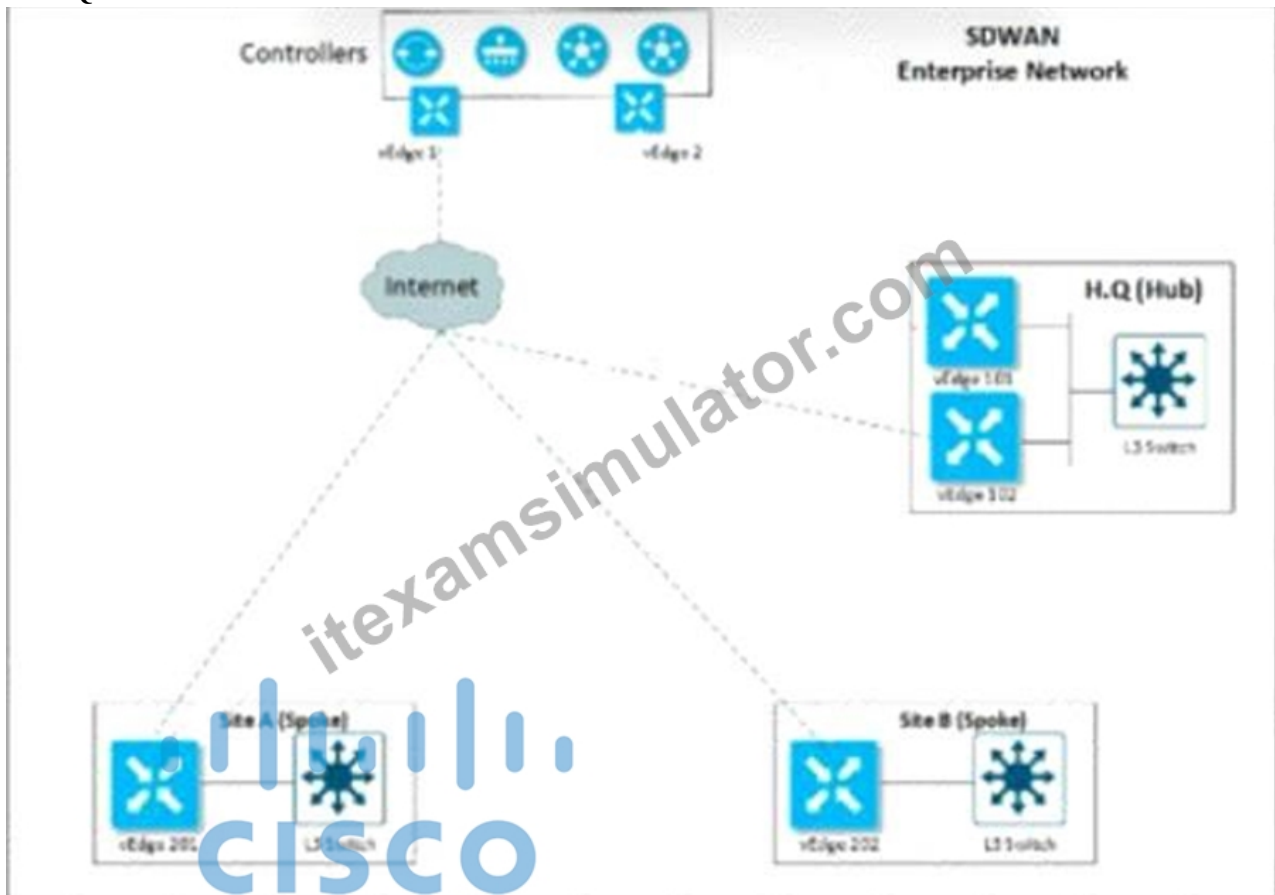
Controllers

SDWAN
Enterprise Network

vEdge 1

vEdge 2

Internet

H.Q (Hub)

vEdge 101

vEdge 102

L3 Switch

itexamsimulator.com

Site A (Spoke)

vEdge 201

L3 Switch

Site B (Spoke)

vEdge 202

L3 Switch

CISCO